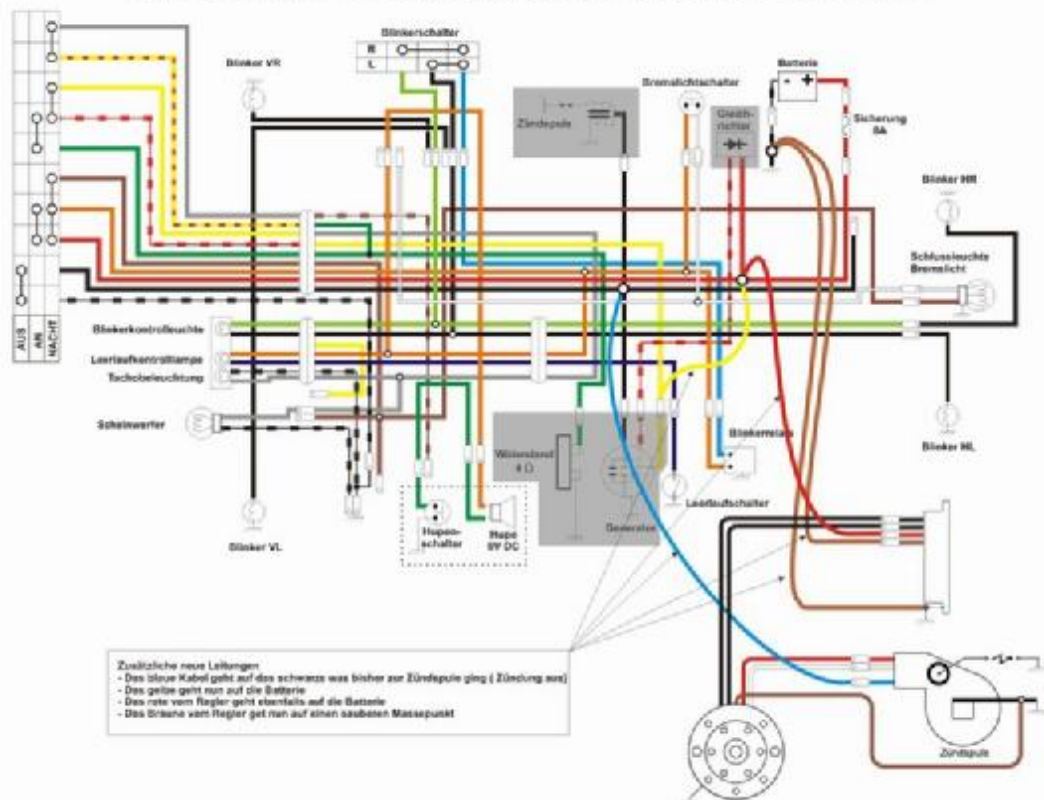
Blinkerschalter
R
L
Blinker VR
Zündspule
Bremslichtschalter
Batterie
- +
Gleichrichter
Sicherung 8A
Blinker HR
Schlussleuchte Bremslicht
AUS
AN
NACHT
Blinkerkontrolleuchte
Leerlaufkontrolllampe
Tachobeleuchtung
Scheinwerfer
Widerstand 4 Ω
Generator
Blinkerrelais
Leerlaufschalter
Blinker HL
Blinker VL
Hupenschalter
Hupe 6V DC
Zusätzliche neue Leitungen
- Das blaue Kabel geht auf das schwarze was bisher zur Zündspule ging ( Zündung aus)
- Das gelbe geht nun auf die Batterie
- Das rote vom Regler geht ebenfalls auf die Batterie
- Das Braune vom Regler get nun auf einen sauberen Massepunkt
Zündspule